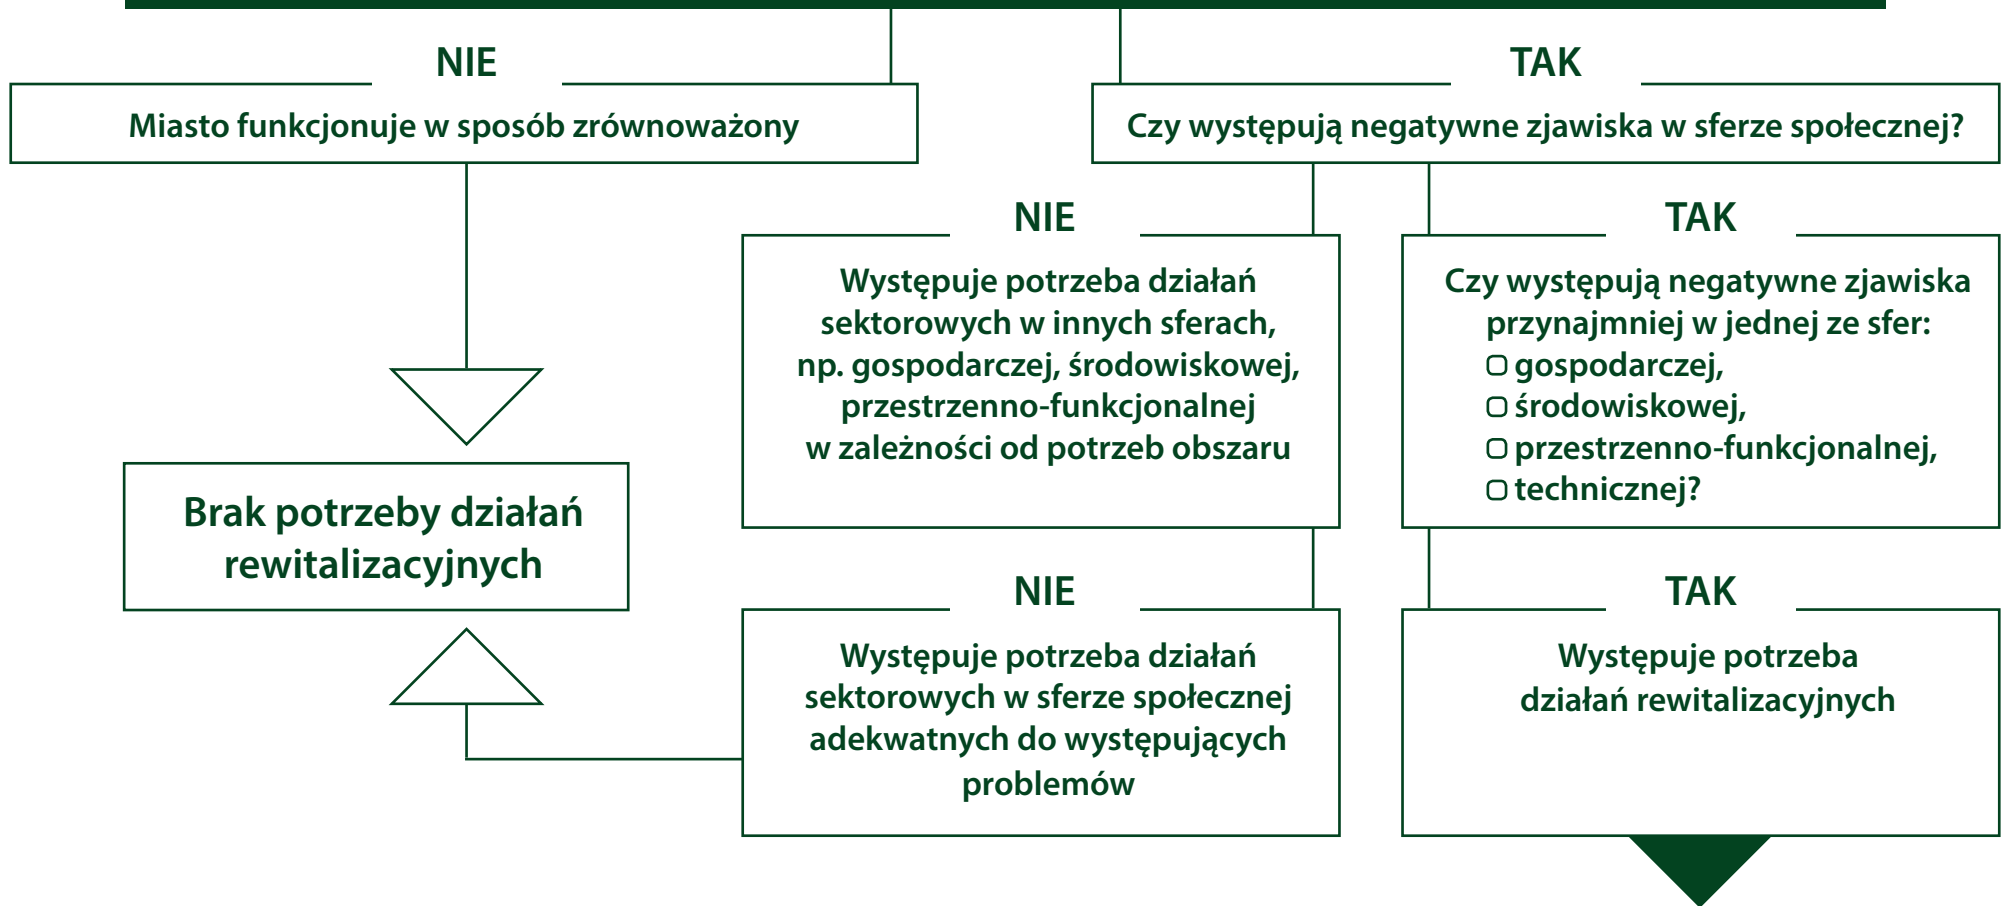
NIE

Miasto funkcjonuje w sposób zrównoważony

TAK

Czy występują negatywne zjawiska w sferze społecznej?

NIE

Występuje potrzeba działań sektorowych w innych sferach, np. gospodarczej, środowiskowej, przestrzenno-funkcjonalnej w zależności od potrzeb obszaru

TAK

Czy występują negatywne zjawiska przynajmniej w jednej ze sfer:
▢ gospodarczej,
▢ środowiskowej,
▢ przestrzenno-funkcjonalnej,
▢ technicznej?

Brak potrzeby działań rewitalizacyjnych

NIE

Występuje potrzeba działań sektorowych w sferze społecznej adekwatnych do występujących problemów

TAK

Występuje potrzeba działań rewitalizacyjnych